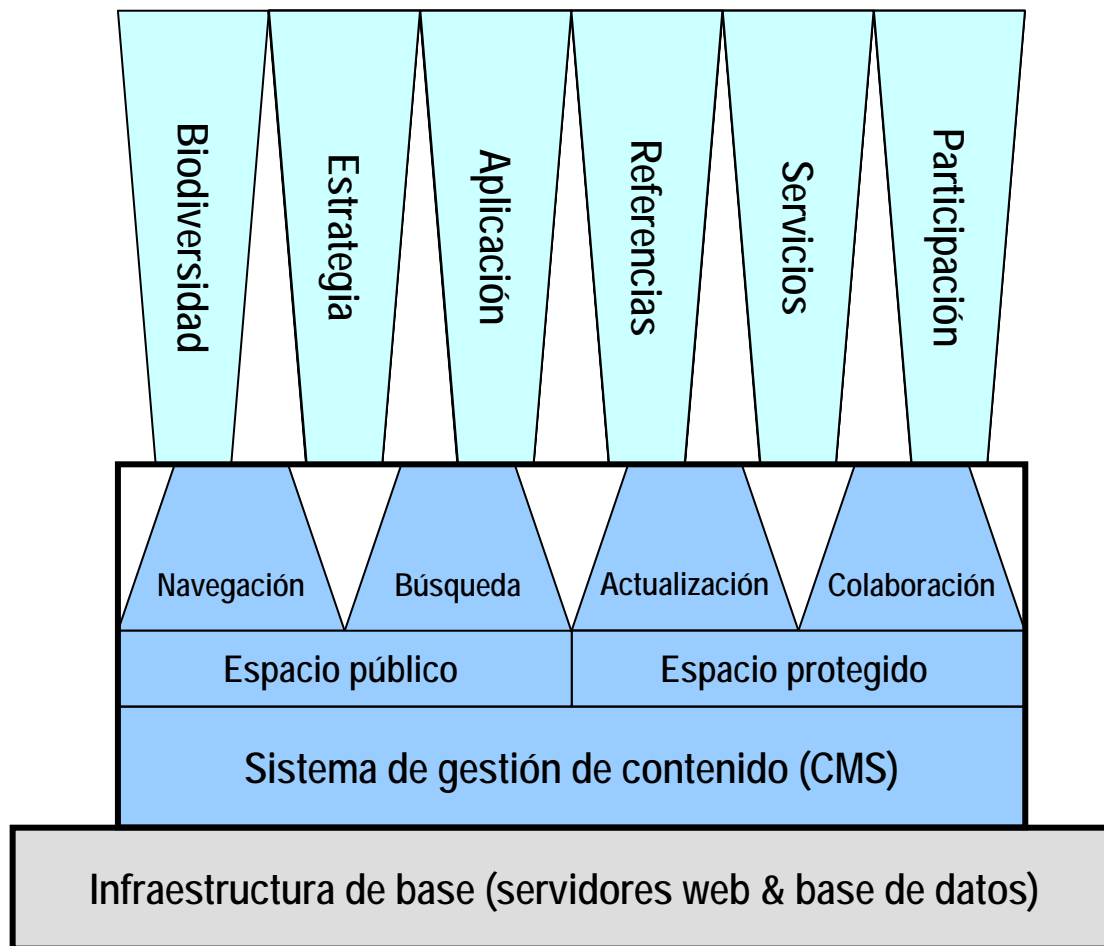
Biodiversidad

Estrategia

Aplicación

Referencias

Servicios

Participación

Navegación

Búsqueda

Actualización

Colaboración

Espacio público

Espacio protegido

Sistema de gestión de contenido (CMS)

Infraestructura de base (servidores web & base de datos)